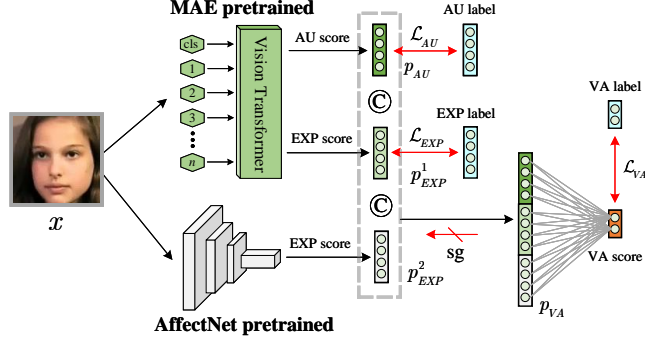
MAE pretrained

cls

1

2

3

n

Vision Transformer

AU score

$p_{AU}$

$\mathcal{L}_{AU}$

AU label

©

EXP label

$\mathcal{L}_{EXP}$

EXP score

$p^1_{EXP}$

©

VA label

$\mathcal{L}_{VA}$

$x$

EXP score

sg

$p^2_{EXP}$

VA score

$p_{VA}$

AffectNet pretrained